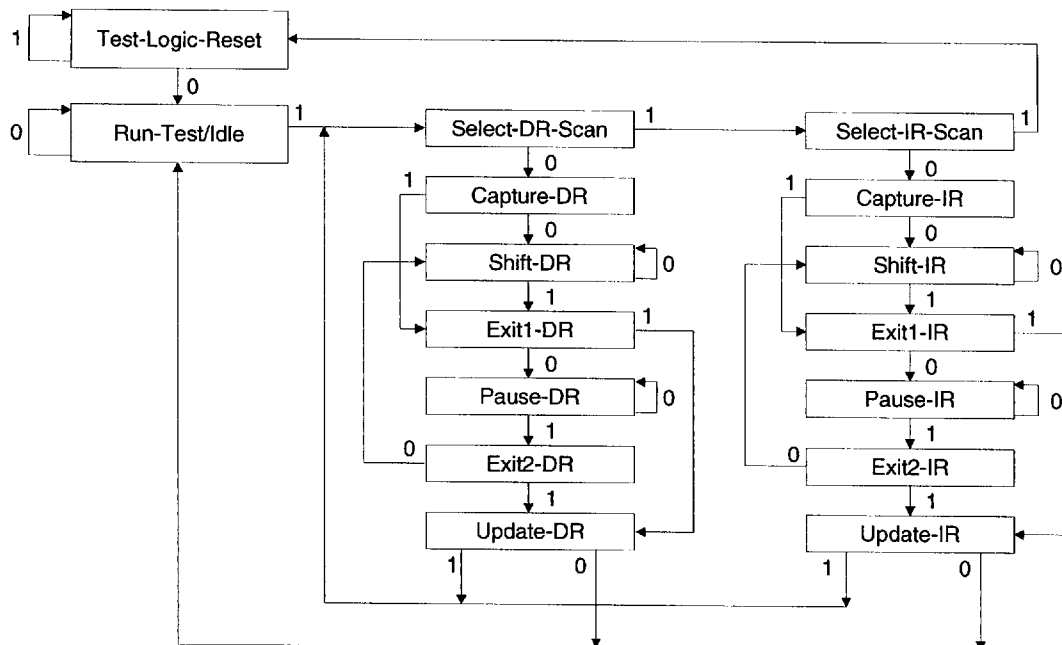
1
Test-Logic-Reset
0
0
Run-Test/Idle
1
Select-DR-Scan
1
Select-IR-Scan
1
0
0
1
Capture-DR
1
Capture-IR
0
0
Shift-DR
0
Shift-IR
0
1
1
Exit1-DR
1
Exit1-IR
1
0
0
Pause-DR
0
Pause-IR
0
1
1
0
Exit2-DR
0
Exit2-IR
1
1
Update-DR
Update-IR
1
0
1
0